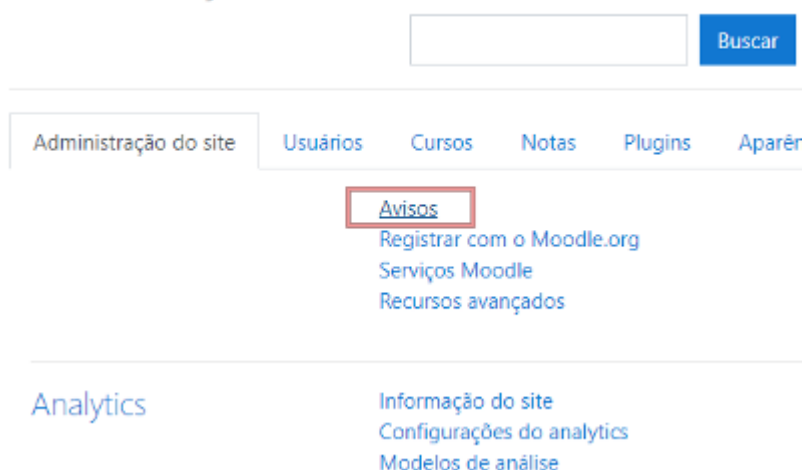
Buscar

Administração do site
Usuários
Cursos
Notas
Plugins
Aparê

Avisos
Registrar com o Moodle.org
Serviços Moodle
Recursos avançados

Analytics

Informação do site
Configurações do analytics
Modelos de análise